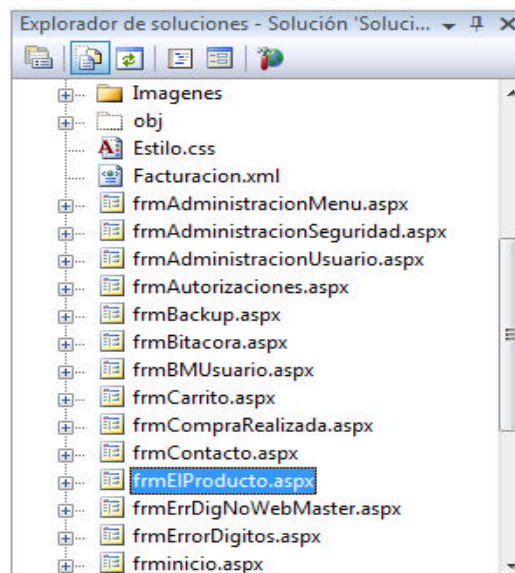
Explorador de soluciones - Solución 'Soluci...

Imagenes
obj
Estilo.css
Facturacion.xml
frmAdministracionMenu.aspx
frmAdministracionSeguridad.aspx
frmAdministracionUsuario.aspx
frmAutorizaciones.aspx
frmBackup.aspx
frmBitacora.aspx
frmBMUsuario.aspx
frmCarrito.aspx
frmCompraRealizada.aspx
frmContacto.aspx
frmElProducto.aspx
frmErrDigNoWebMaster.aspx
frmErrorDigitos.aspx
frminicio.aspx